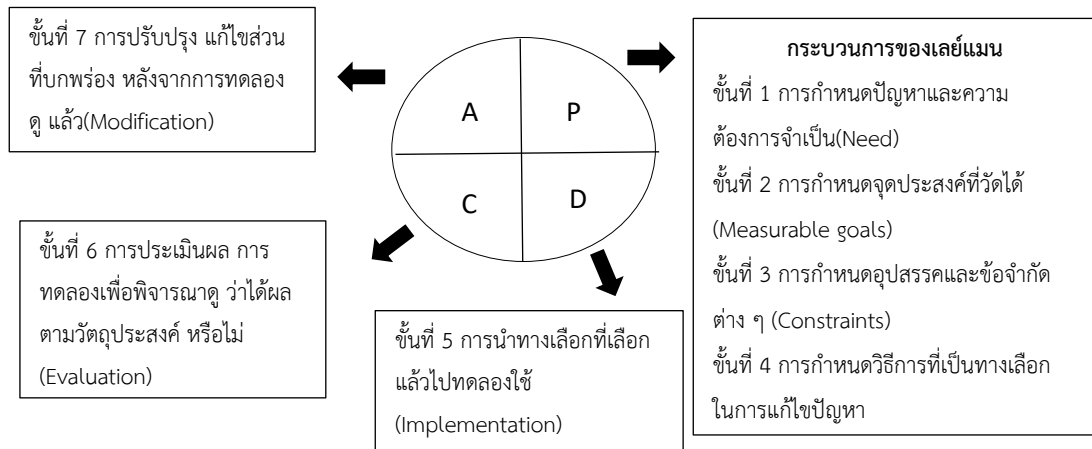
ขั้นที่ 7 การปรับปรุง แก้ไขส่วนที่บกพร่อง หลังจากการทดลองดู แล้ว(Modification)

A

P

C

D

กระบวนการของเลย์แมน

ขั้นที่ 1 การกำหนดปัญหาและความต้องการจำเป็น(Need)

ขั้นที่ 2 การกำหนดจุดประสงค์ที่วัดได้ (Measurable goals)

ขั้นที่ 3 การกำหนดอุปสรรคและข้อจำกัดต่าง ๆ (Constraints)

ขั้นที่ 4 การกำหนดวิธีการที่เป็นทางเลือกในการแก้ไขปัญหา

ขั้นที่ 6 การประเมินผล การทดลองเพื่อพิจารณาดู ว่าได้ผลตามวัตถุประสงค์ หรือไม่ (Evaluation)

ขั้นที่ 5 การนำทางเลือกที่เลือกแล้วไปทดลองใช้ (Implementation)